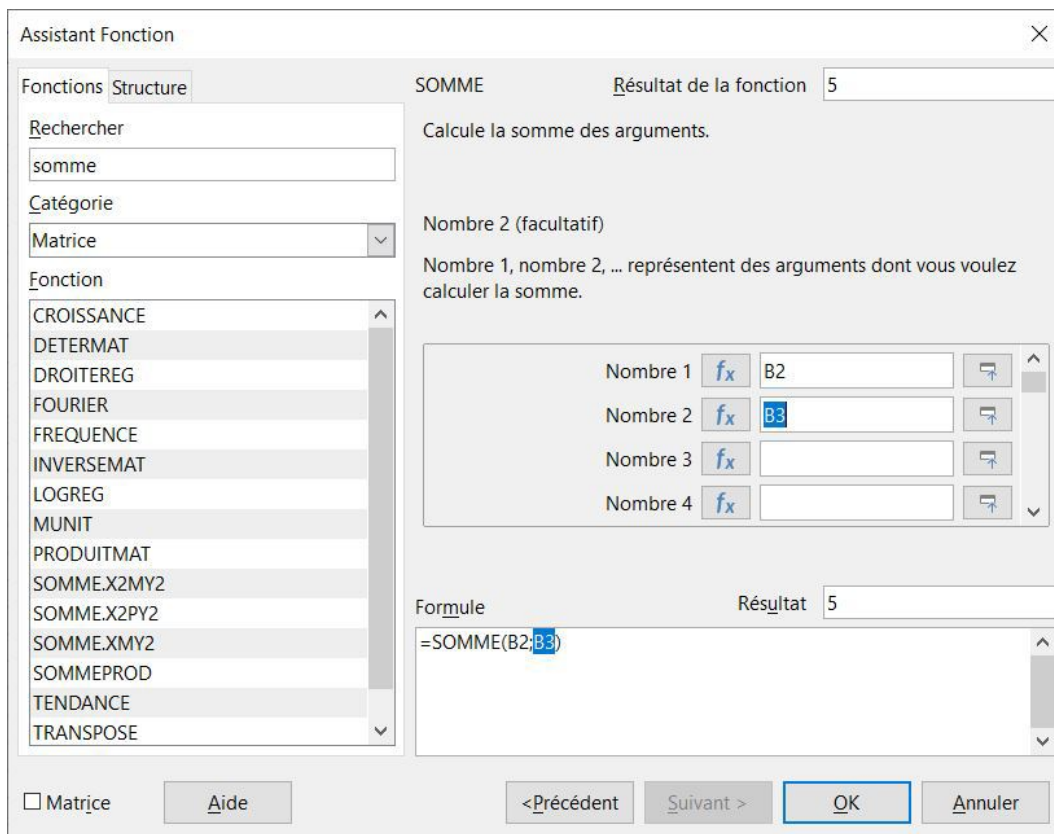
Assistant Fonction

Fonctions Structure

Rechercher

somme

Catégorie

Matrice

Fonction

CROISSANCE
DETERMAT
DROITEREG
FOURIER
FREQUENCE
INVERSEMAT
LOGREG
MUNIT
PRODUITMAT
SOMME.X2MY2
SOMME.X2PY2
SOMME.XMY2
SOMMEPROD
TENDANCE
TRANSPOSE

SOMME

Résultat de la fonction 5

Calcule la somme des arguments.

Nombre 2 (facultatif)

Nombre 1, nombre 2, ... représentent des arguments dont vous voulez calculer la somme.

Nombre 1 $f_x$ B2
Nombre 2 $f_x$ B3
Nombre 3 $f_x$
Nombre 4 $f_x$

Formule

Résultat 5

=SOMME(B2;B3)

Matrice

Aide

<Précédent

Suivant >

OK

Annuler